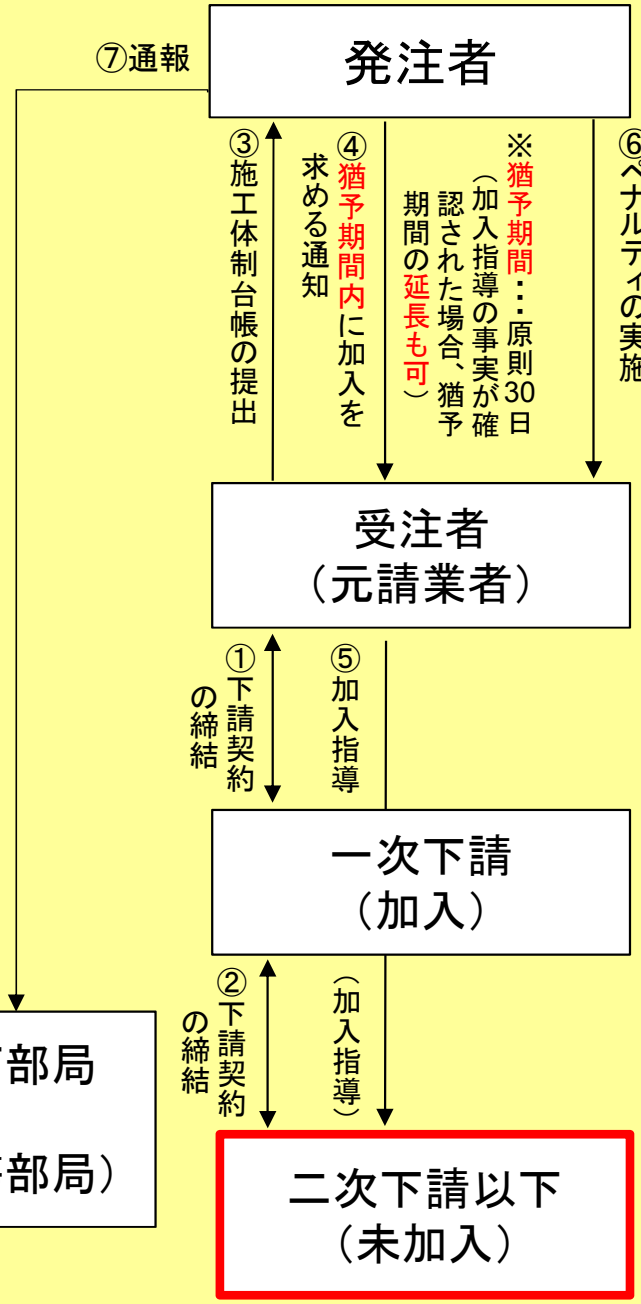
⑦通報

発注者

③施工体制台帳の提出

④猶予期間内に加入を求める通知

※猶予期間・・原則30日（加入指導の事実が確認された場合、猶予期間の延長も可）

⑥ペナルティの実施

受注者
（元請業者）

①下請契約の締結

⑤加入指導

一次下請
（加入）

②下請契約の締結

（加入指導）

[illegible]部局

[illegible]部局）

二次下請以下
（未加入）